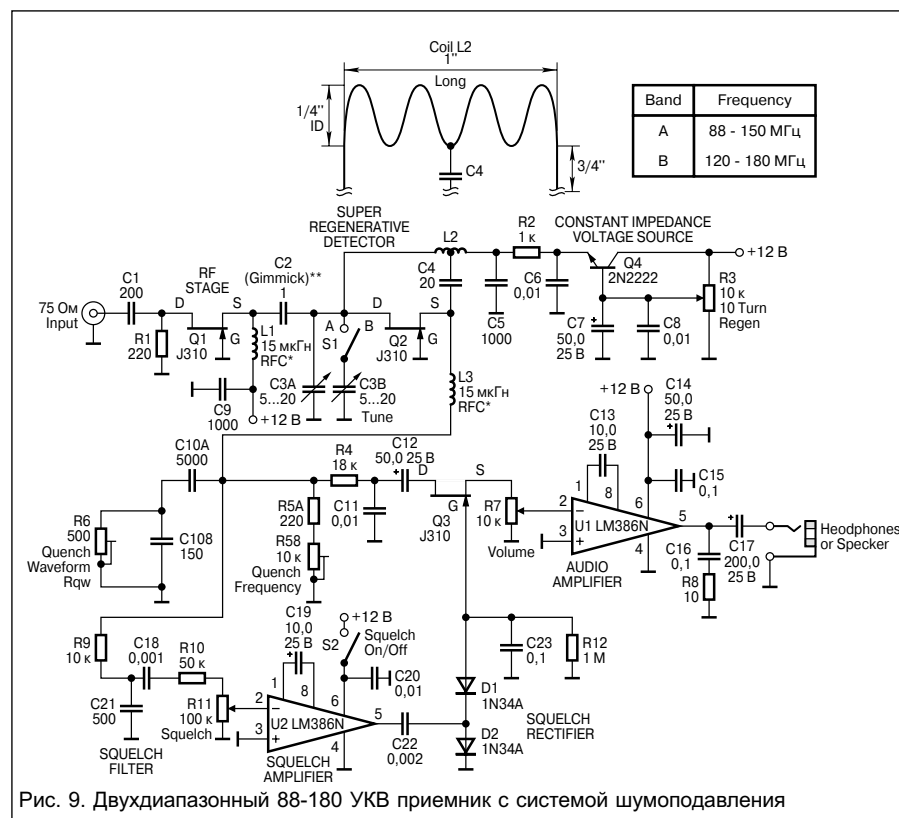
Coil L2
1''
Long
1/4''
ID
C4
3/4''

| Band | Frequency |
|---|---|
| A | 88 - 150 МГц |
| B | 120 - 180 МГц |

SUPER
REGENERATIVE
DETECTOR
L2
R2
1 к
CONSTANT IMPEDANCE
VOLTAGE SOURCE
+12 В
RF
STAGE
C2
(Gimmick)**
1
C4
20
Q4
2N2222
C1
200
C6
0,01
R3
10 к
10 Turn
Regen
75 Ом
Input
D
S
D
S
C5
1000
R1
220
Q1
J310
G
L1
15 мкГн
RFC*
A
B
S1
Q2
J310
G
C7
50,0
25 В
C8
0,01
C9
1000
+12 В
C3A
5...20
C3B
5...20
Tune
L3
15 мкГн
RFC*
+12 В
C14
50,0
25 В
C13
10,0
25 В
C10A
5000
R4
18 к
C12
50,0 25 В
D
S
1
8
C15
0,1
R6
500
Quench
Waveform
Rqw
C108
150
R5A
220
C11
0,01
G
Q3
J310
R7
10 к
Volume
2
3
6
U1 LM386N
5
C17
200,0
25 В
Headphones
or Specker
R58
10 к
Quench
Frequency
AUDIO
AMPLIFIER
4
C16
0,1
R8
10
+12 В
C19
10,0
25 В
S2
Squelch
On/Off
R9
10 к
C18
0,001
R10
50 к
1
8
6
C20
0,01
C23
0,1
R12
1 M
C21
500
R11
100 к
Squelch
2
3
U2 LM386N
5
D1
1N34A
SQUELCH
RECTIFIER
SQUELCH
FILTER
SQUELCH
AMPLIFIER
4
C22
0,002
D2
1N34A
Рис. 9. Двухдиапазонный 88-180 УКВ приемник с системой шумоподавления